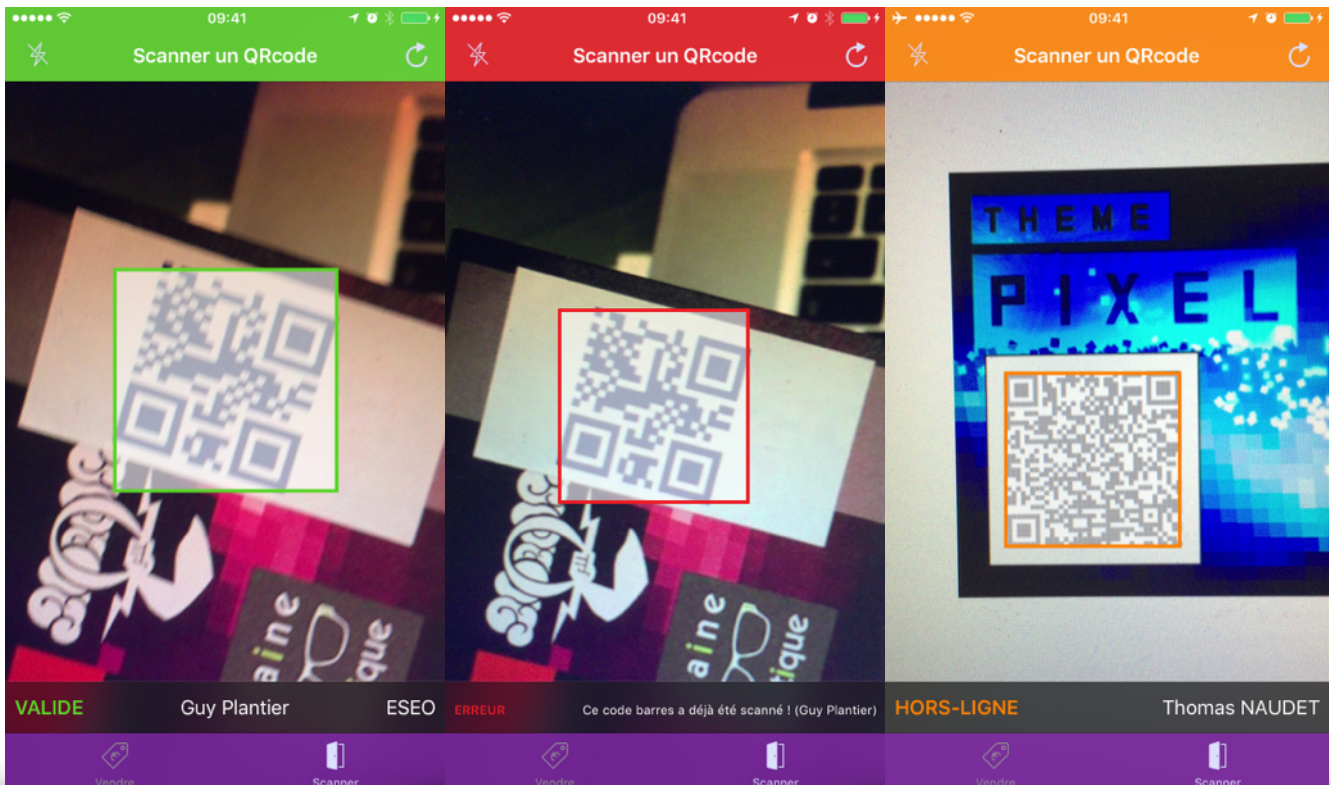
09:41

Scanner un QRcode

aine
ique

VALIDE Guy Plantier ESEO

Vendre Scanner

09:41

Scanner un QRcode

aine
ique

ERREUR Ce code barres a déjà été scanné ! (Guy Plantier)

Vendre Scanner

09:41

Scanner un QRcode

THEME
PIXEL

HORS-LIGNE Thomas NAUDET

Vendre Scanner